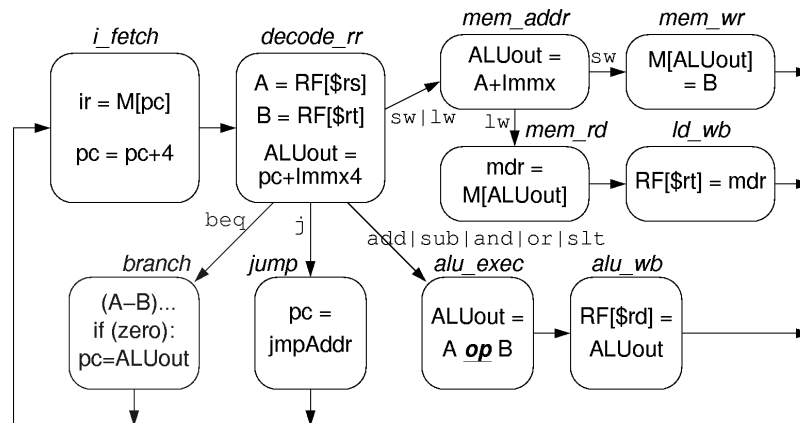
i_fetch

ir = M[pc]

pc = pc+4

decode_rr

A = RF[\$rs]

B = RF[\$rt]

ALUout = pc+Immx4

mem_addr

ALUout = A+Immx

sw

mem_wr

M[ALUout] = B

sw|lw

lw

mem_rd

mdr = M[ALUout]

ld_wb

RF[\$rt] = mdr

beq

j

add|sub|and|or|slt

branch

(A–B)... if (zero): pc=ALUout

jump

pc = jmpAddr

alu_exec

ALUout = A op B

alu_wb

RF[\$rd] = ALUout